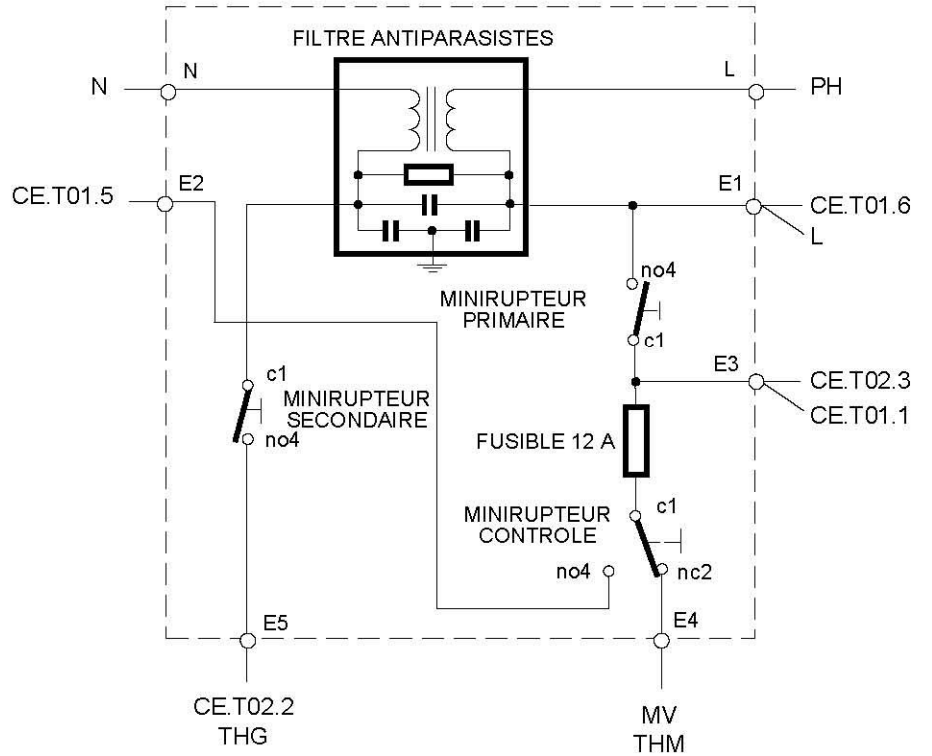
FILTRE ANTIPARASISTES

N N L PH

CE.T01.5 E2

E1 CE.T01.6 L

no4

MINIRUPTEUR PRIMAIRE

c1

E3 CE.T02.3 CE.T01.1

c1

MINIRUPTEUR SECONDAIRE

no4

FUSIBLE 12 A

c1

MINIRUPTEUR CONTROLE

no4 nc2

E5 E4

CE.T02.2 THG

MV THM